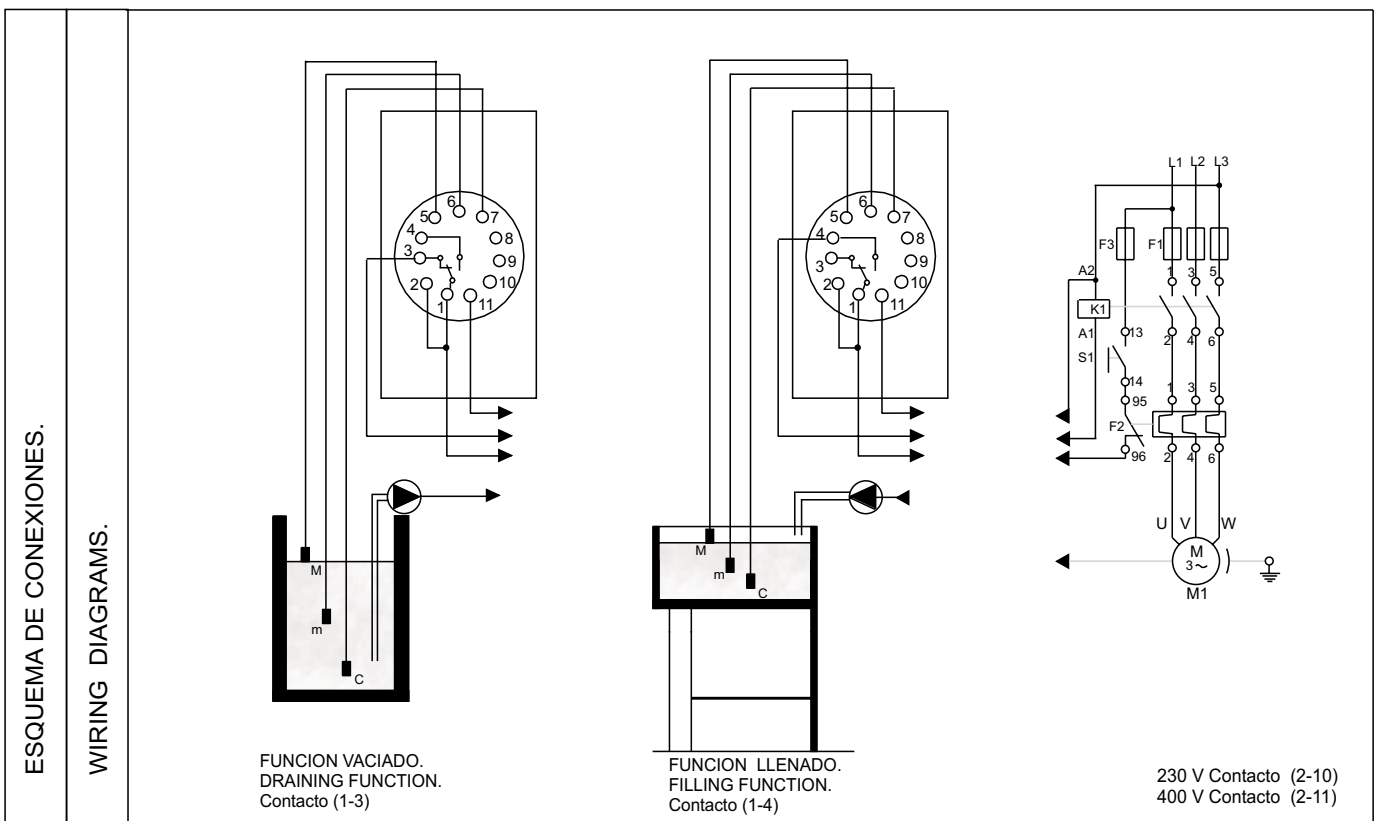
ESQUEMA DE CONEXIONES.

WIRING DIAGRAMS.

5 6 7
4 8
3 9
2 10
1 11

M
m
C

FUNCION VACIADO.
DRAINING FUNCTION.
Contacto (1-3)

5 6 7
4 8
3 9
2 10
1 11

M
m
C

FUNCION LLENADO.
FILLING FUNCTION.
Contacto (1-4)

L1 L2 L3
F3 F1
A2
1 3 5
K1
A1 13
2 4 6
S1
14
95
1 3 5
F2
96 2 4 6
U V W
M
3~
M1

230 V Contacto (2-10)
400 V Contacto (2-11)